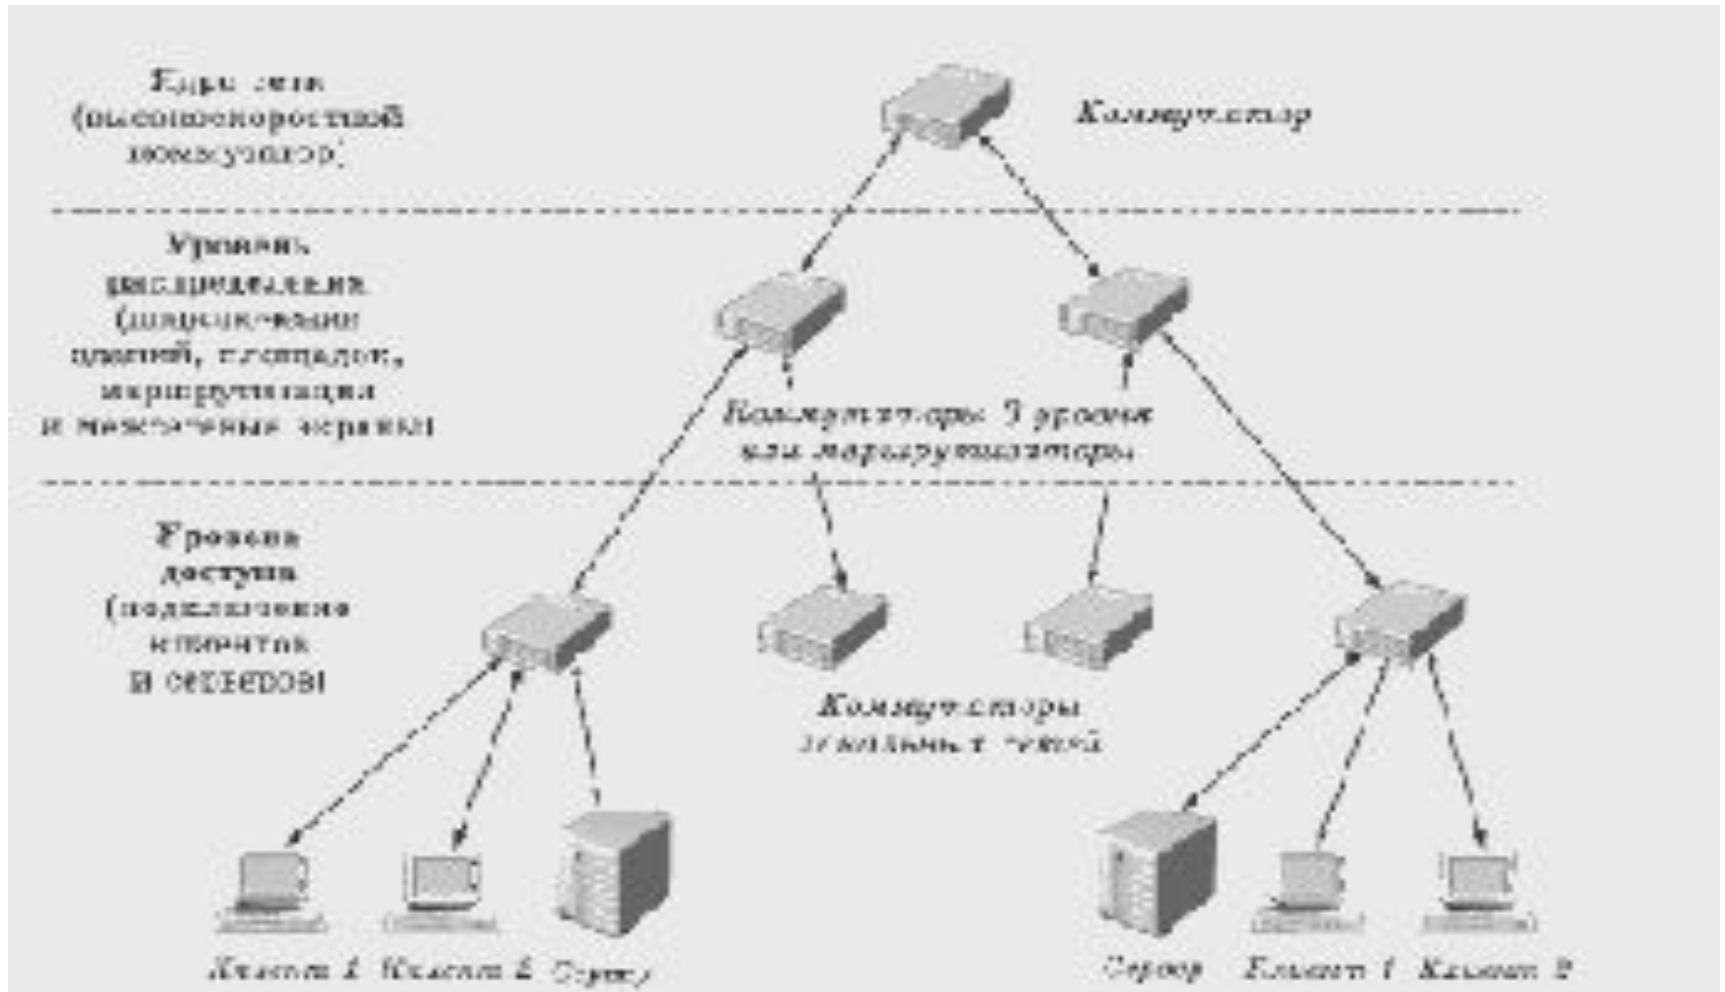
Ядро сети (высокоскоростной коммутатор)

Коммутатор

Уровень распределения (подключение зданий, площадок, маршрутизация и межсетевые экраны)

Коммутаторы 3 уровня или маршрутизаторы

Уровень доступа (подключение клиентов и серверов)

Коммутаторы уровня доступа

Клиент 1 Клиент 2 Сервер

Сервер Клиент 1 Клиент 2